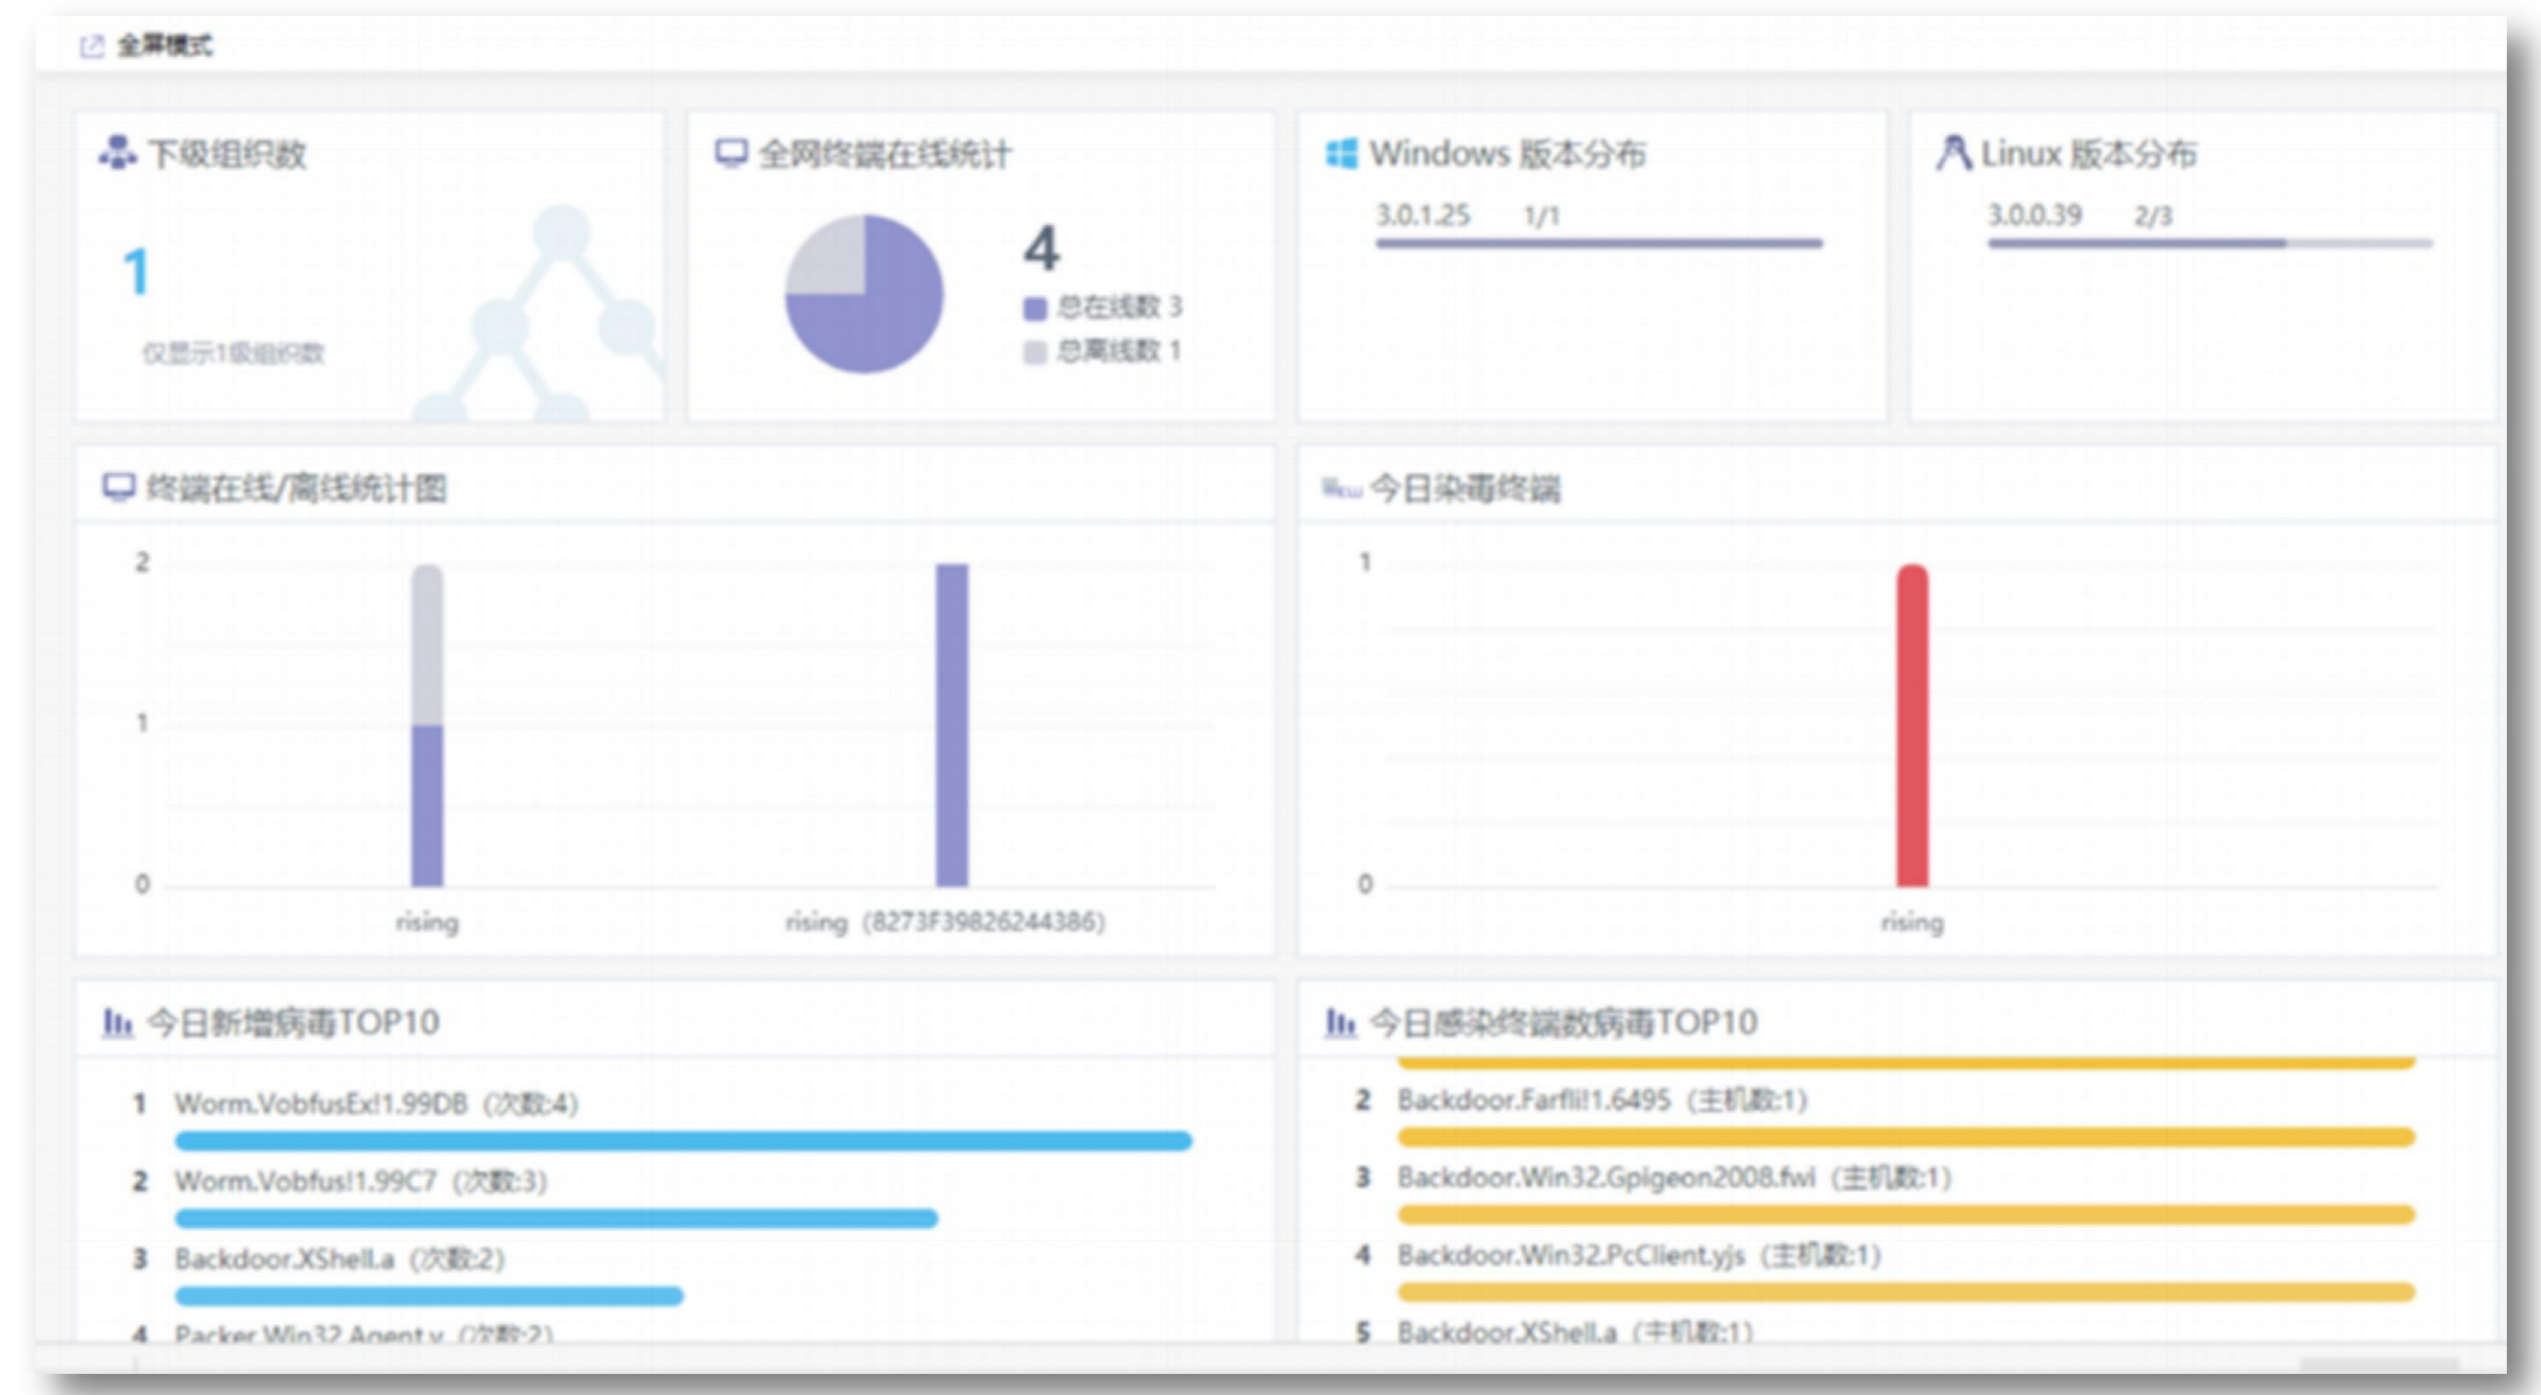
全屏模式

下级组织数

1

仅显示1级组织数

全网终端在线统计

4

总在线数 3

总离线数 1

Windows 版本分布

3.0.1.25 1/1

Linux 版本分布

3.0.0.39 2/3

终端在线/离线统计图

2

1

0

rising

rising（8273F39826244386)

今日染毒终端

1

0

rising

今日新增病毒TOP10

1 Worm.VobfusEx!1.99DB（次数:4)

2 Worm.Vobfus!1.99C7（次数:3)

3 Backdoor.XShell.a（次数:2)

4 Packer.Win32.Agent.y（次数:2)

今日感染终端数病毒TOP10

2 Backdoor.Farfli!1.6495（主机数:1)

3 Backdoor.Win32.Gpigeon2008.fwl（主机数:1)

4 Backdoor.Win32.PcClient.yjs（主机数:1)

5 Backdoor.XShell.a（主机数:1)